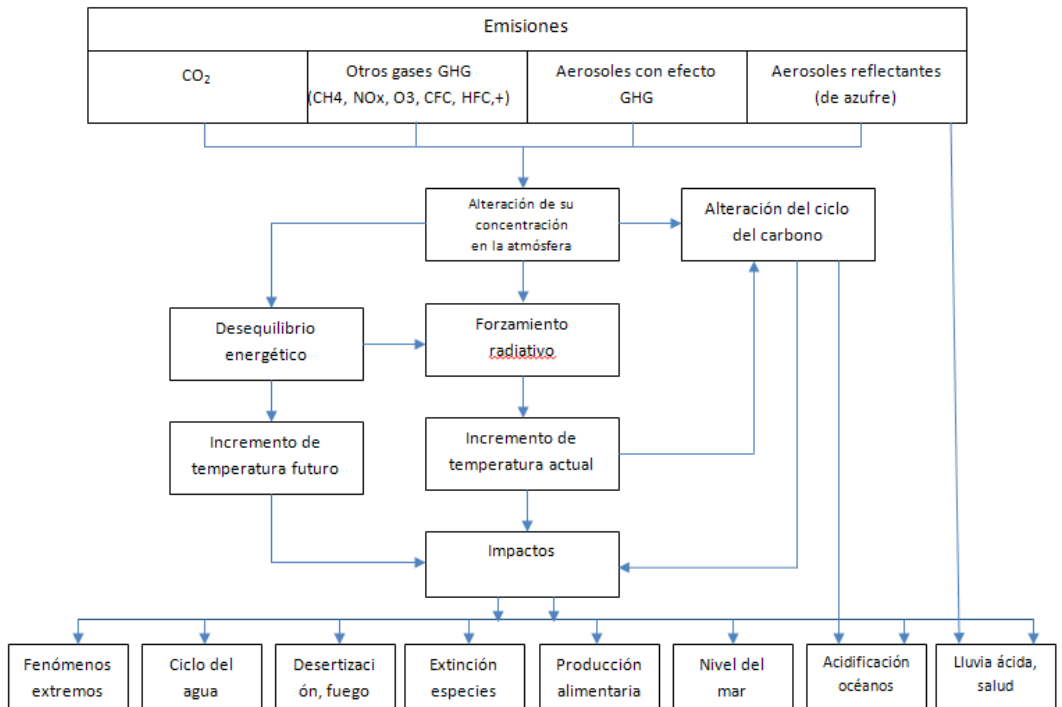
Emisiones

| $CO_2$ | Otros gases GHG (CH4, NOx, O3, CFC, HFC,+) | Aerosoles con efecto GHG | Aerosoles reflectantes (de azufre) |
|---|---|---|---|

Alteración de su concentración en la atmósfera

Alteración del ciclo del carbono

Desequilibrio energético

Forzamiento radiativo

Incremento de temperatura futuro

Incremento de temperatura actual

Impactos

Fenómenos extremos

Ciclo del agua

Desertización, fuego

Extinción especies

Producción alimentaria

Nivel del mar

Acidificación océanos

Lluvia ácida, salud